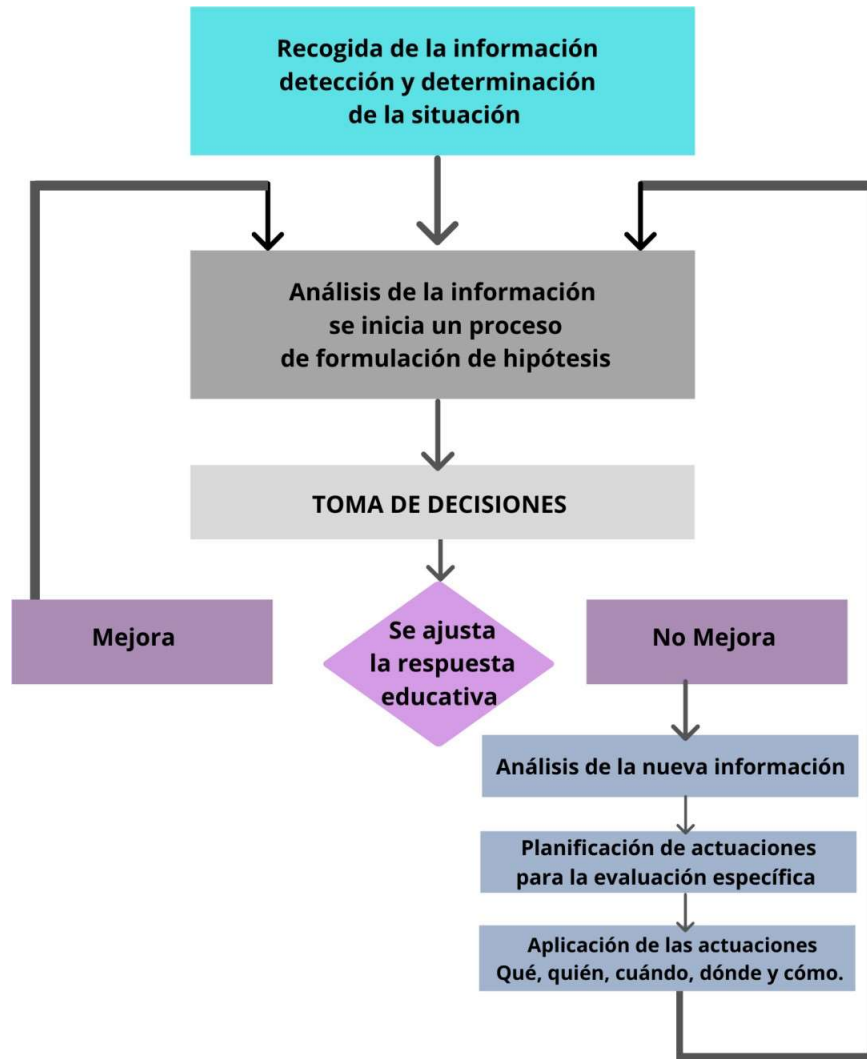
Recogida de la información
detección y determinación
de la situación

Análisis de la información
se inicia un proceso
de formulación de hipótesis

TOMA DE DECISIONES

Mejora

Se ajusta
la respuesta
educativa

No Mejora

Análisis de la nueva información

Planificación de actuaciones
para la evaluación específica

Aplicación de las actuaciones
Qué, quién, cuándo, dónde y cómo.